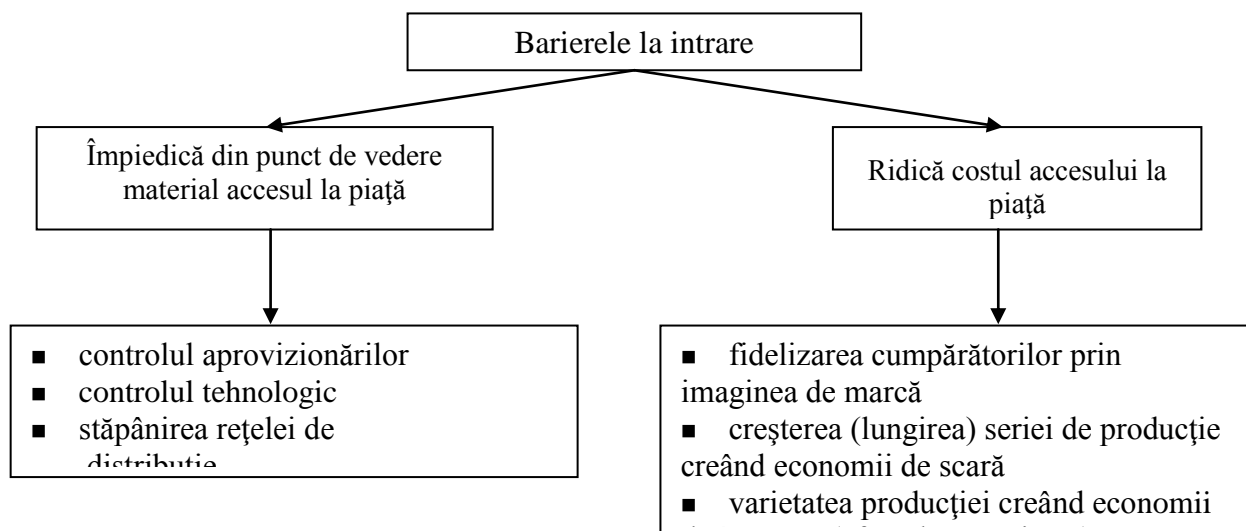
Barierele la intrare

Împiedică din punct de vedere material accesul la piaţă

Ridică costul accesului la piaţă

- controlul aprovizionărilor
- controlul tehnologic
- stăpânirea reţelei de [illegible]

- fidelizarea cumpărătorilor prin imaginea de marcă
- creşterea (lungirea) seriei de producţie creând economii de scară
- varietatea producţiei creând economii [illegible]